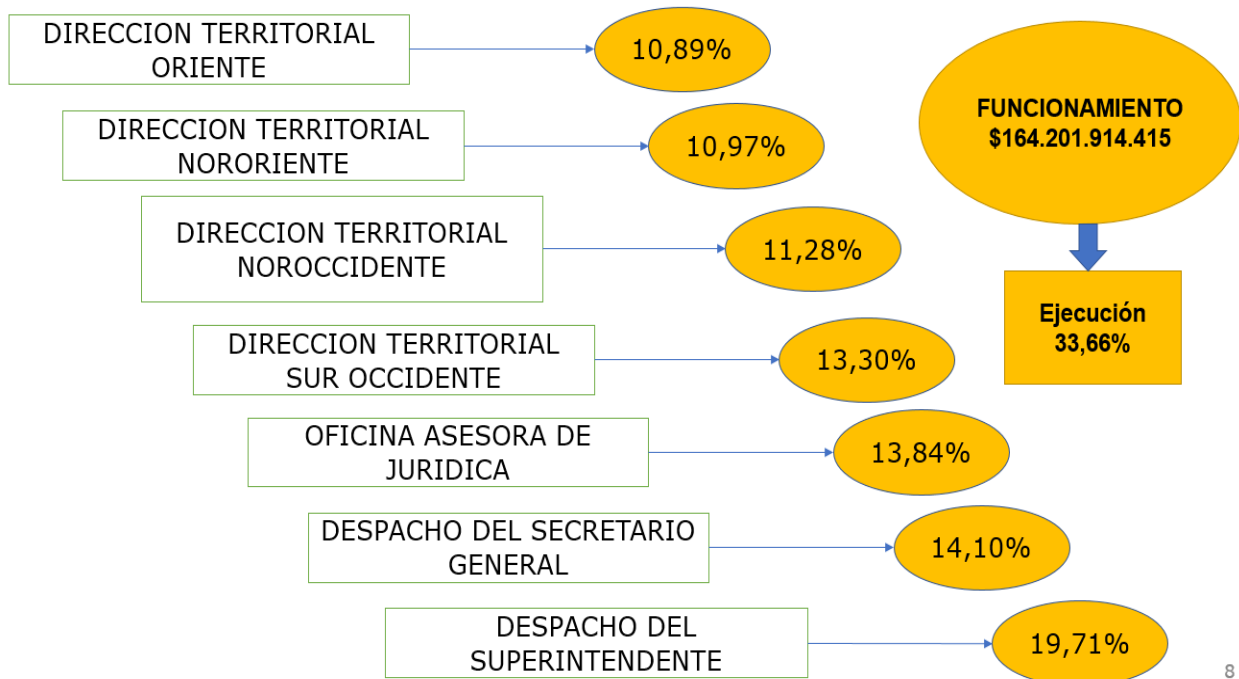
DIRECCION TERRITORIAL ORIENTE

10,89%

DIRECCION TERRITORIAL NORORIENTE

10,97%

DIRECCION TERRITORIAL NOROCCIDENTE

11,28%

DIRECCION TERRITORIAL SUR OCCIDENTE

13,30%

OFICINA ASESORA DE JURIDICA

13,84%

DESPACHO DEL SECRETARIO GENERAL

14,10%

DESPACHO DEL SUPERINTENDENTE

19,71%

FUNCIONAMIENTO
$164.201.914.415

Ejecución
33,66%

8